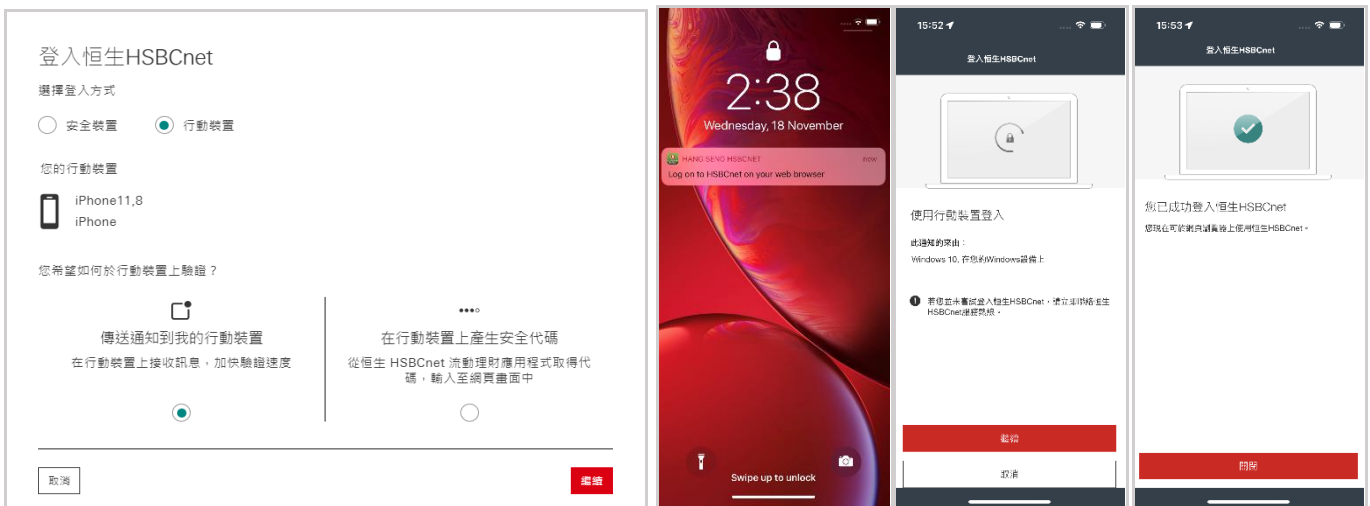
登入恒生HSBCnet

選擇登入方式

安全裝置 行動裝置

您的行動裝置

iPhone11,8
iPhone

您希望如何於行動裝置上驗證？

傳送通知到我的行動裝置
在行動裝置上接收訊息，加快驗證速度

在行動裝置上產生安全代碼
從恒生 HSBCnet 流動理財應用程式取得代碼，輸入至網頁畫面中

取消 繼續

2:38
Wednesday, 18 November

HANG SENG HSBCNET now
Log on to HSBCnet on your web browser

Swipe up to unlock

15:52
登入恒生HSBCnet

使用行動裝置登入

此通知的來由：
Windows 10, 在您的Windows裝置上

若您並未嘗試登入恒生HSBCnet，請立即聯絡恒生HSBCnet客戶服務。

繼續
取消

15:53
登入恒生HSBCnet

您已成功登入恒生HSBCnet
您現在可於網頁瀏覽器上使用恒生HSBCnet。

關閉